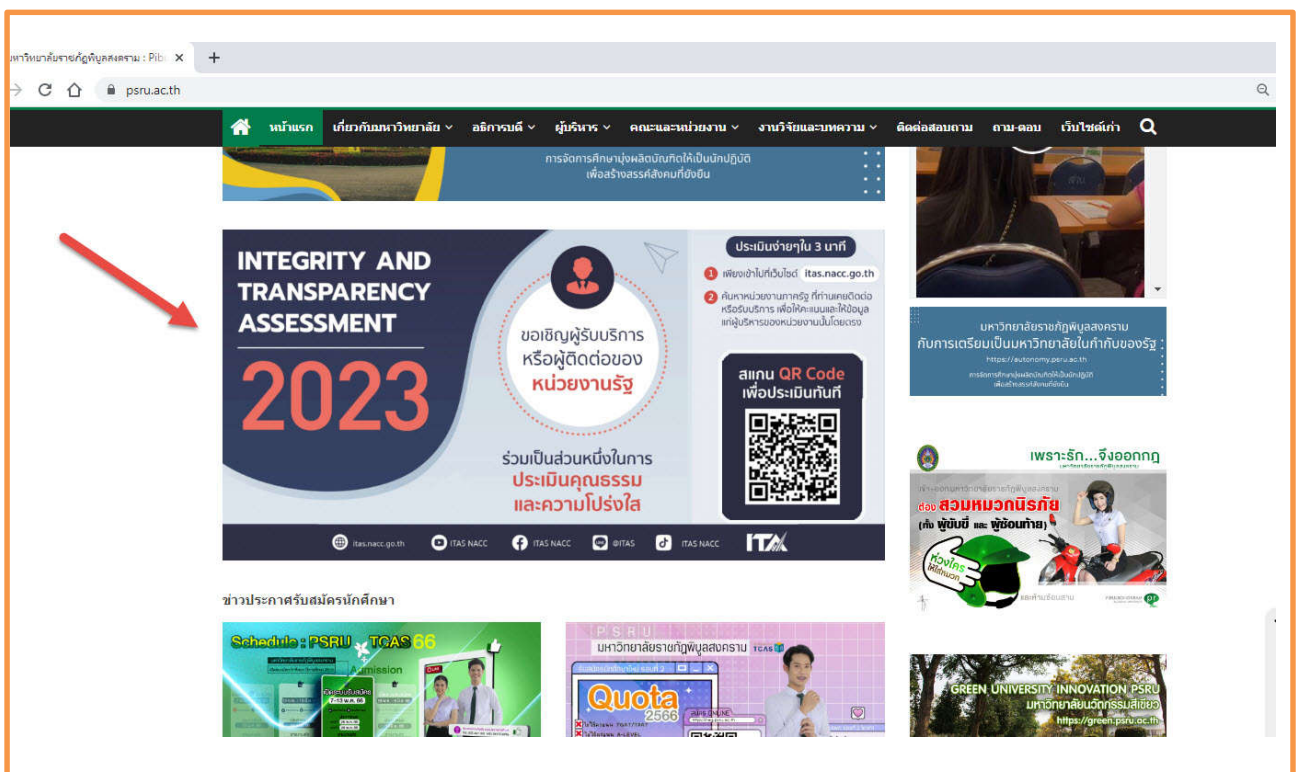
มหาวิทยาลัยราชภัฏพิบูลสงคราม : Pib ×
psru.ac.th

หน้าแรก | เกี่ยวกับมหาวิทยาลัย | อธิการบดี | ผู้บริหาร | คณะและหน่วยงาน | งานวิจัยและบทความ | ติดต่อสอบถาม | ถาม-ตอบ | เว็บไซต์เก่า

การจัดการศึกษามุ่งผลิตบัณฑิตให้เป็นนักปฏิบัติ เพื่อสร้างสรรค์สังคมที่ยั่งยืน

INTEGRITY AND TRANSPARENCY ASSESSMENT 2023

ขอเชิญผู้รับบริการหรือผู้ติดต่อของ หน่วยงานรัฐ

ร่วมเป็นส่วนหนึ่งในการ ประเมินคุณธรรม และความโปร่งใส

ประเมินง่ายๆใน 3 นาที

1 เพียงเข้าไปที่เว็บไซต์ itas.nacc.go.th

2 ค้นหาหน่วยงานภาครัฐ ที่ท่านเคยติดต่อหรือรับบริการ เพื่อให้คะแนนและให้ข้อมูลแก่ผู้บริหารของหน่วยงานนั้นโดยตรง

สแกน QR Code เพื่อประเมินทันที

itas.nacc.go.th ITAS NACC ITAS NACC @ITAS ITAS NACC ITA

ข่าวประกาศรับสมัครนักศึกษา

Schedule : PSRU TCAS 66 Admission

PSRU มหาวิทยาลัยราชภัฏพิบูลสงคราม TCAS Quota 2566

มหาวิทยาลัยราชภัฏพิบูลสงคราม กับการเตรียมเป็นมหาวิทยาลัยในกำกับของรัฐ https://autonomy.psru.ac.th

การจัดการศึกษามุ่งผลิตบัณฑิตให้เป็นนักปฏิบัติ เพื่อสร้างสรรค์สังคมที่ยั่งยืน

เพราะรัก...จึงออกกฎ

ต้อง สวมหมวกนิรภัย (ทั้ง ผู้ขับขี่ และ ผู้ซ้อนท้าย)

ห่วงใคร ให้ใส่หมวก

GREEN UNIVERSITY INNOVATION PSRU มหาวิทยาลัยนวัตกรรมสีเขียว https://green.psru.ac.th